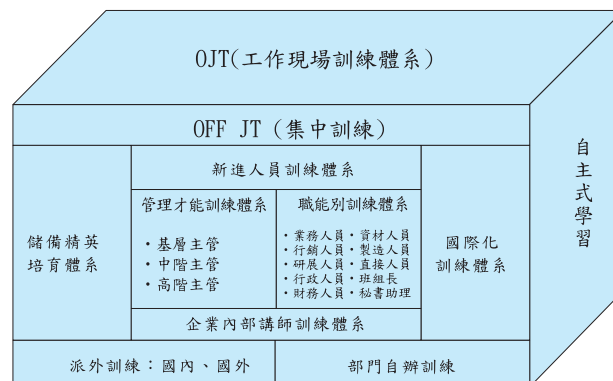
OJT(工作現場訓練體系)

OFF JT (集中訓練)

自主式學習

新進人員訓練體系

儲備精英培育體系

管理才能訓練體系

・基層主管
・中階主管
・高階主管

職能別訓練體系

・業務人員・資材人員
・行銷人員・製造人員
・研展人員・直接人員
・行政人員・班組長
・財務人員・秘書助理

國際化訓練體系

企業內部講師訓練體系

派外訓練：國內、國外

部門自辦訓練